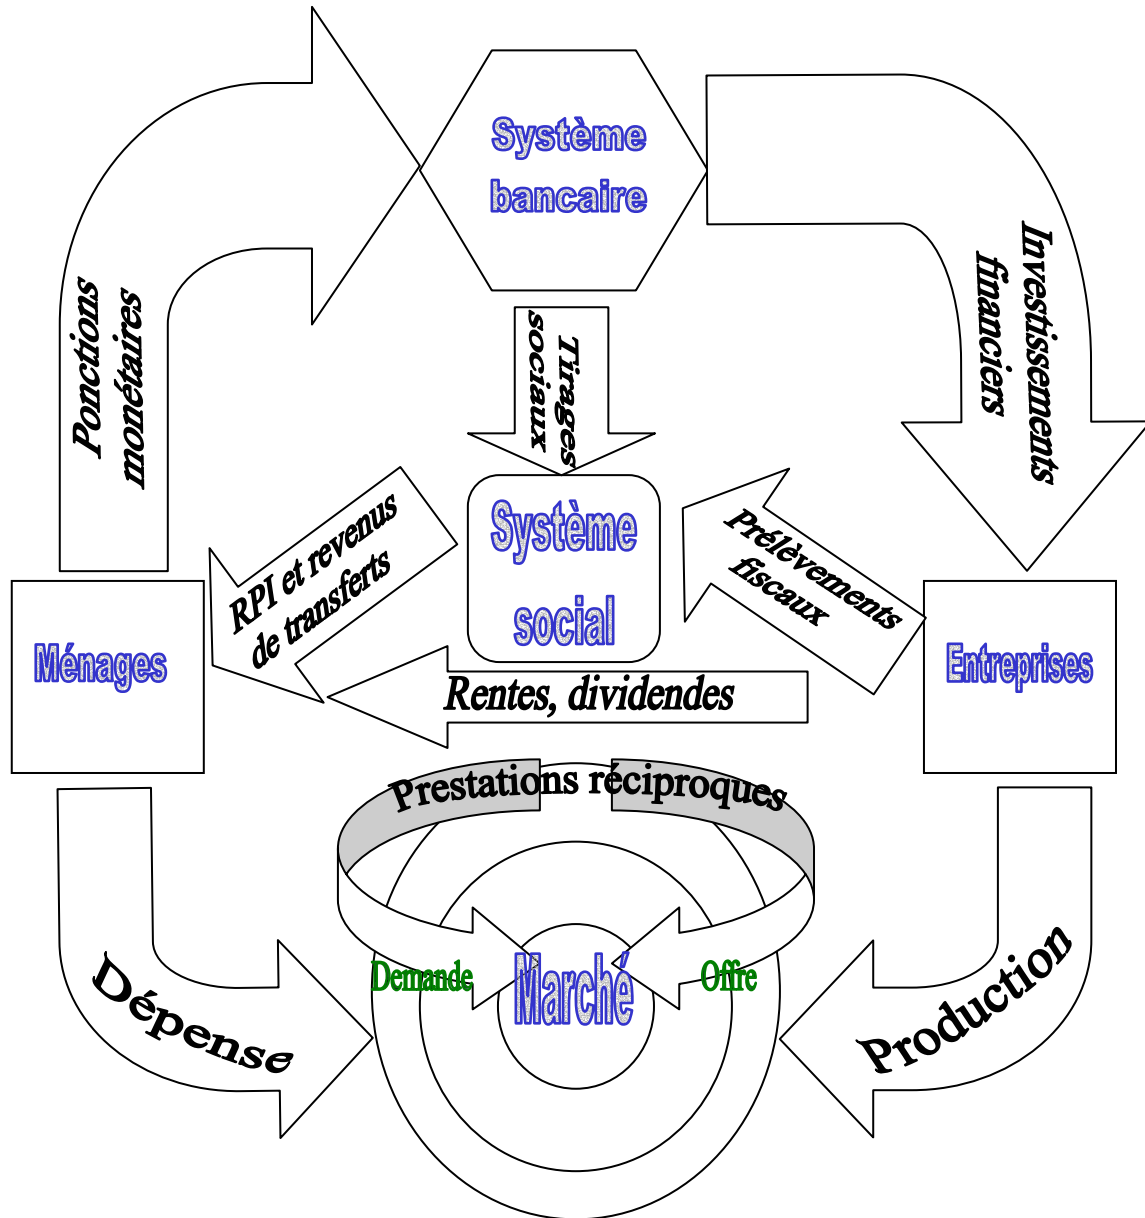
Système bancaire

Ponctions monétaires

Investissements financiers

Tirages sociaux

Système social

RPI et revenus de transferts

Prélèvements fiscaux

Ménages

Entreprises

Rentes, dividendes

Prestations réciproques

Demande

Marché

Offre

Dépense

Production